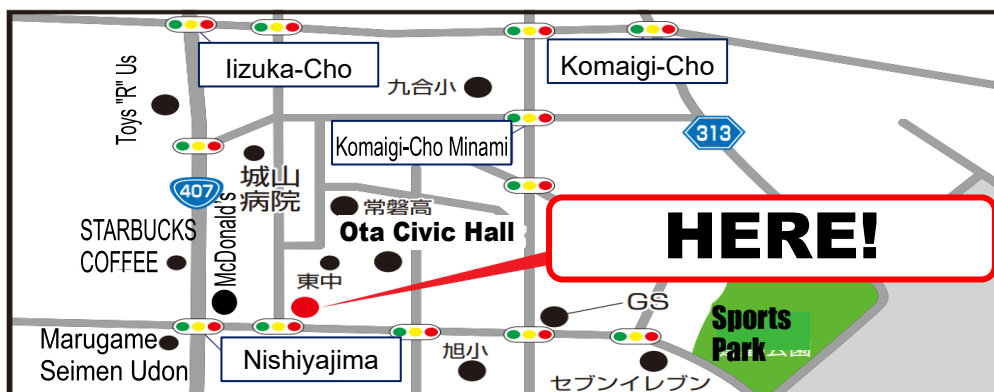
Iizuka-Cho

Komaigi-Cho

Toys "R" Us

九合小

313

Komaigi-Cho Minami

407

城山病院

常磐高

McDonald's

STARBUCKS COFFEE

Ota Civic Hall

HERE!

東中

GS

Sports Park

Marugame Seimen Udon

Nishiyajima

旭小

セブンイレブン